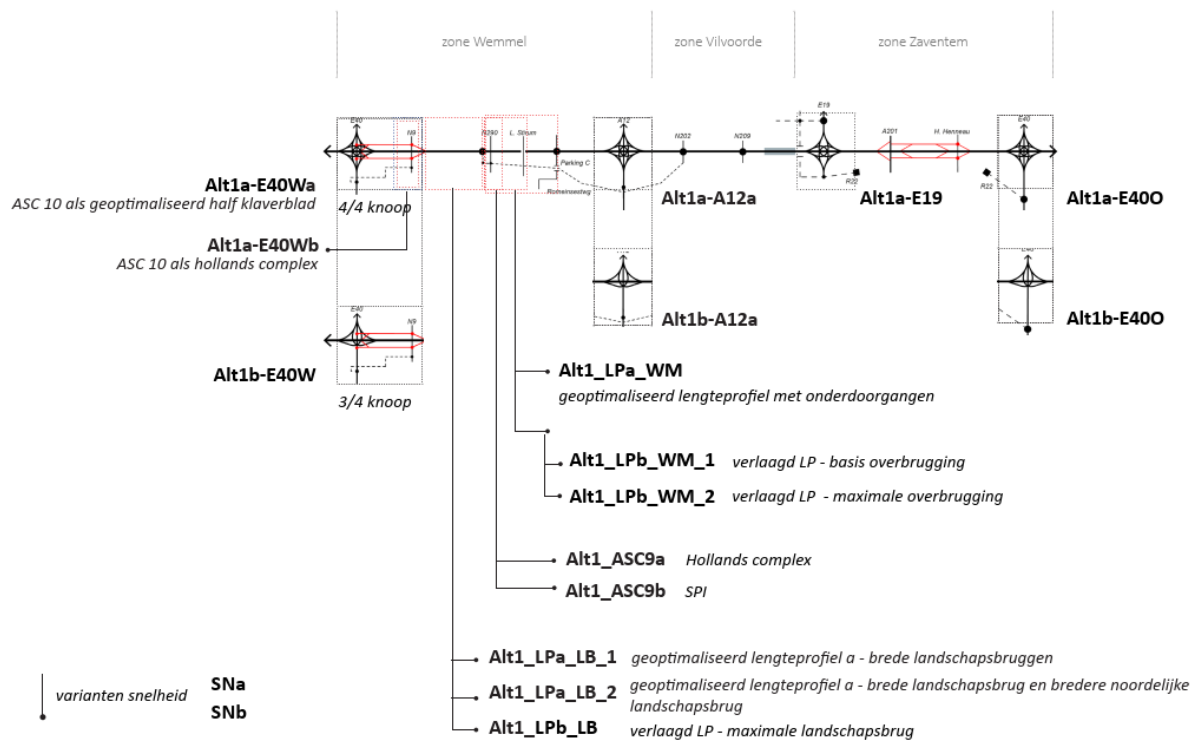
zone Wemmel

zone Vilvoorde

zone Zaventem

E40

N9

N260

L. Strum

Parking C

Romeinsesteenweg

A12

N202

N209

E19

R22

A201

H. Henneau

E40

R22

Alt1a-E40Wa
ASC 10 als geoptimaliseerd half klaverblad

4/4 knoop

Alt1a-E40Wb
ASC 10 als hollands complex

E40

N9

Alt1b-E40W

3/4 knoop

Alt1a-A12a

Alt1b-A12a

Alt1a-E19

Alt1a-E40O

Alt1b-E40O

Alt1_LPa_WM
geoptimaliseerd lengteprofiel met onderdoorgangen

Alt1_LPb_WM_1 verlaagd LP - basis overbrugging

Alt1_LPb_WM_2 verlaagd LP - maximale overbrugging

Alt1_ASC9a Hollands complex

Alt1_ASC9b SPI

Alt1_LPa_LB_1 geoptimaliseerd lengteprofiel a - brede landschapsbruggen

Alt1_LPa_LB_2 geoptimaliseerd lengteprofiel a - brede landschapsbrug en bredere noordelijke landschapsbrug

Alt1_LPb_LB verlaagd LP - maximale landschapsbrug

varianten snelheid SNa SNb